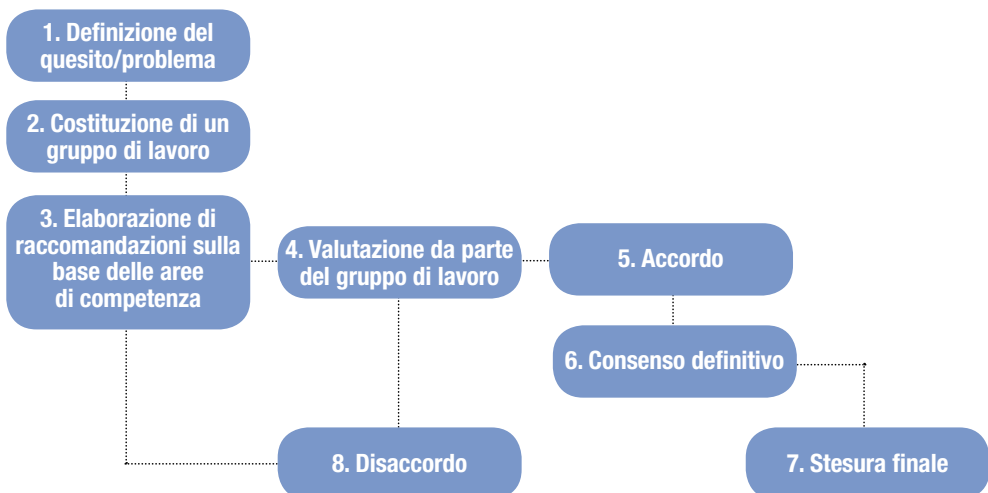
1. Definizione del quesito/problema

2. Costituzione di un gruppo di lavoro

3. Elaborazione di raccomandazioni sulla base delle aree di competenza

4. Valutazione da parte del gruppo di lavoro

5. Accordo

6. Consenso definitivo

7. Stesura finale

8. Disaccordo